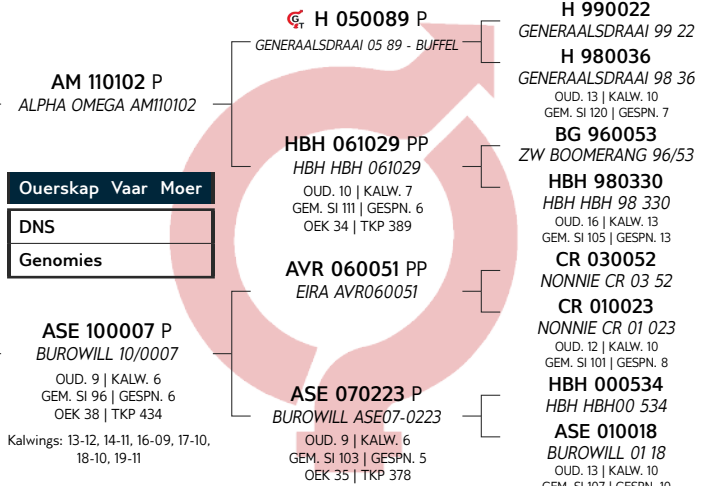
AM 110102 P
ALPHA OMEGA AM110102

Ouerskap Vaar Moer

DNS

Genomies

ASE 100007 P
BUROWILL 10/0007
OUD. 9 | KALW. 6
GEM. SI 96 | GESPN. 6
OEK 38 | TKP 434

Kalwings: 13-12, 14-11, 16-09, 17-10, 18-10, 19-11

H 050089 P
GENERAALSDRAAI 05 89 - BUFFEL

HBH 061029 PP
HBH HBH 061029
OUD. 10 | KALW. 7
GEM. SI 111 | GESPN. 6
OEK 34 | TKP 389

AVR 060051 PP
EIRA AVR060051

ASE 070223 P
BUROWILL ASE07-0223
OUD. 9 | KALW. 6
GEM. SI 103 | GESPN. 5
OEK 35 | TKP 378

H 990022
GENERAALSDRAAI 99 22

H 980036
GENERAALSDRAAI 98 36
OUD. 13 | KALW. 10
GEM. SI 120 | GESPN. 7

BG 960053
ZW BOOMERANG 96/53

HBH 980330
HBH HBH 98 330
OUD. 16 | KALW. 13
GEM. SI 105 | GESPN. 13

CR 030052
NONNIE CR 03 52

CR 010023
NONNIE CR 01 023
OUD. 12 | KALW. 10
GEM. SI 101 | GESPN. 8

HBH 000534
HBH HBH00 534

ASE 010018
BUROWILL 01 18
OUD. 13 | KALW. 10
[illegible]